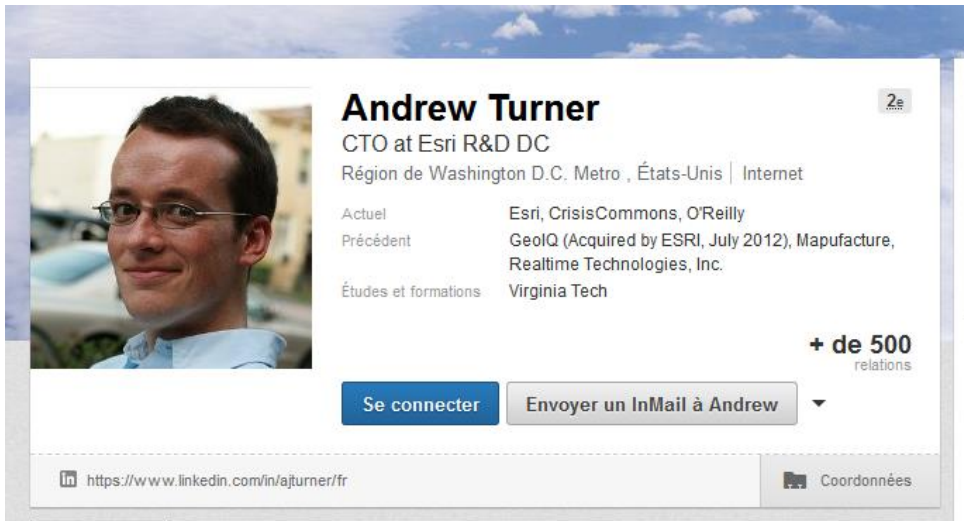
Andrew Turner

2e

CTO at Esri R&D DC

Région de Washington D.C. Metro , États-Unis | Internet

| Actuel | Esri, CrisisCommons, O'Reilly |
|---|---|
| Précédent | GeoIQ (Acquired by ESRI, July 2012), Mapufacture, Realtime Technologies, Inc. |
| Études et formations | Virginia Tech |

+ de 500
relations

Se connecter

Envoyer un InMail à Andrew

in https://www.linkedin.com/in/ajturner/fr

Coordonnées